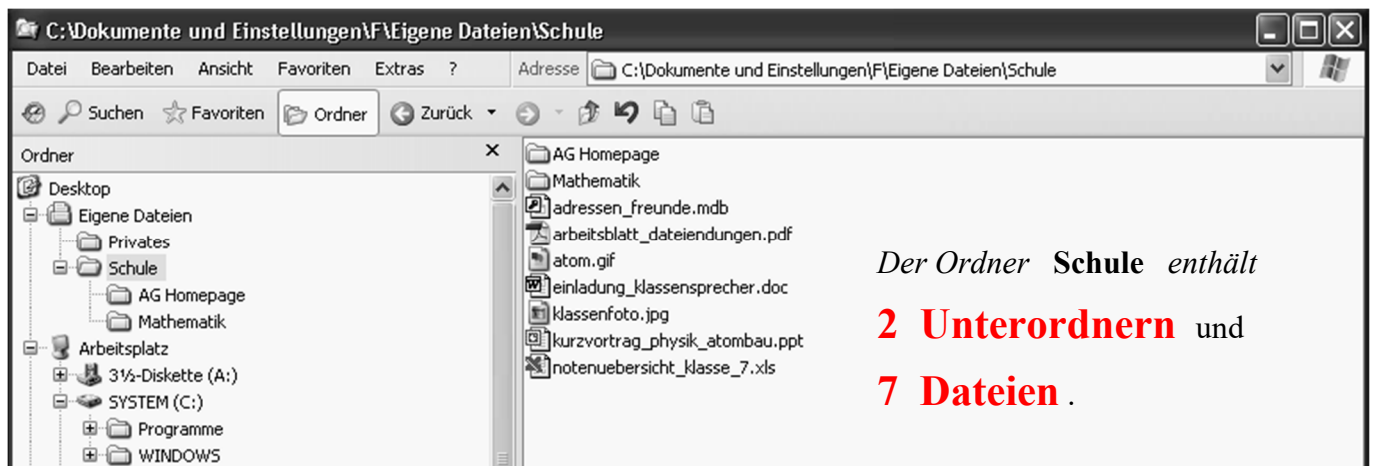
C:\Dokumente und Einstellungen\F\Eigene Dateien\Schule

Datei Bearbeiten Ansicht Favoriten Extras ?

Adresse C:\Dokumente und Einstellungen\F\Eigene Dateien\Schule

Suchen Favoriten Ordner Zurück

Ordner ×

Desktop
Eigene Dateien
Privates
Schule
AG Homepage
Mathematik
Arbeitsplatz
3½-Diskette (A:)
SYSTEM (C:)
Programme
WINDOWS

AG Homepage
Mathematik
adressen_freunde.mdb
arbeitsblatt_dateiendungen.pdf
atom.gif
einladung_klassensprecher.doc
klassenfoto.jpg
kurzvortrag_physik_atombau.ppt
notenuebersicht_klasse_7.xls

Der Ordner **Schule** enthält

2 Unterordnern und

7 Dateien .